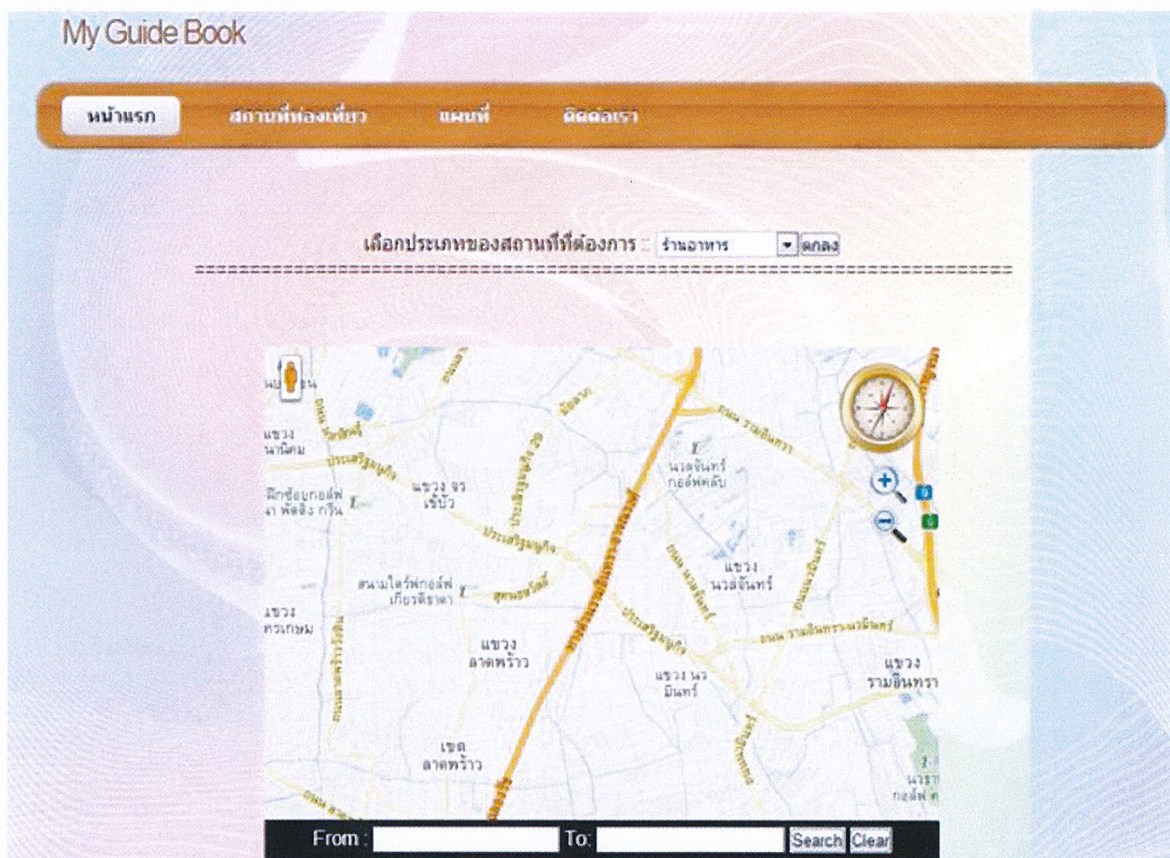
My Guide Book

หน้าแรก สถานที่ท่องเที่ยว แผนที่ ติดต่อเรา

เลือกประเภทของสถานที่ที่ต้องการ : ร้านอาหาร ตกลง
==========================================================================

แขวง นวลจันทร์
แขวง จรเข้บัว
นวลจันทร์ กอล์ฟคลับ
แขวง นวลจันทร์
สนามไดร์ฟกอล์ฟ เกียรติธารา
แขวง ลาดพร้าว
แขวง นวมินทร์
แขวง รามอินทรา
เขต ลาดพร้าว
ประเสริฐมนูกิจ
ถนน รามอินทรา
ถนน รามอินทรา-นวมินทร์
สุคนธสวัสดิ์
นวธารา กอล์ฟ

From : To: Search Clear